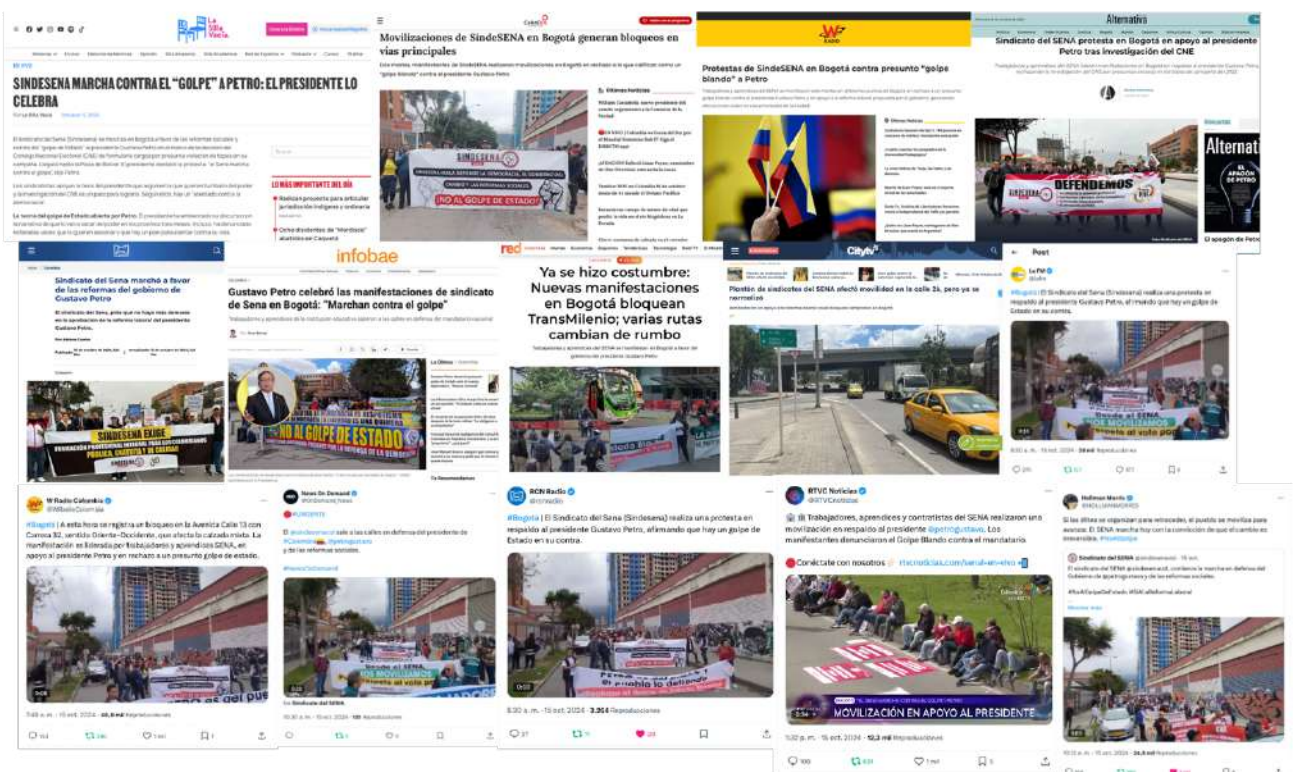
La Silla Vacía

SINDESENA MARCHA CONTRA EL "GOLPE" A PETRO: EL PRESIDENTE LO CELEBRA

LO MÁS IMPORTANTE DEL DÍA

Movilizaciones de SindeSENA en Bogotá generan bloqueos en vías principales

SINDESENA

¡NO AL GOLPE DE ESTADO!

Últimas Noticias

W RADIO

Protestas de SindeSENA en Bogotá contra presunto "golpe blando" a Petro

Alternativa

Sindicato del SENA protesta en Bogotá en apoyo al presidente Petro tras investigación del CNE

DEFENDEMOS

Alternat

El apagón de Petro

Sindicato del Sena marchó a favor de las reformas del gobierno de Gustavo Petro

SINDESENA EXIGE

infobae

Gustavo Petro celebró las manifestaciones de sindicato de Sena en Bogotá: "Marchan contra el golpe"

¡NO AL GOLPE DE ESTADO!

Ya se hizo costumbre: Nuevas manifestaciones en Bogotá bloquean TransMilenio; varias rutas cambian de rumbo

Citytv

Plantón de sindicatos del SENA afectó movilidad en la calle 26, pero ya se normalizó

Post

W Radio Colombia
@WRadioColombia

#Bogotá | A esta hora se registra un bloqueo en la Avenida Calle 13 con Carrera 32, sentido Oriente-Occidente, que afecta la calzada mixta. La manifestación es liderada por trabajadores y aprendices SENA, en apoyo al presidente Petro y en rechazo a un presunto golpe de estado.

News On Demand

Sindicato del SENA

RCN Radio
@rcnradio

#Bogotá | El Sindicato del Sena (Sindesena) realiza una protesta en respaldo al presidente Gustavo Petro, afirmando que hay un golpe de Estado en su contra.

8:30 a. m. · 15 oct. 2024 · 3.314 Reproducciones

RTVC Noticias
@RTVCnoticias

Trabajadores, aprendices y contratistas del SENA realizaron una movilización en respaldo al presidente @petrogustavo. Los manifestantes denunciaron el Golpe Blando contra el mandatario.

Conéctate con nosotros

MOVILIZACIÓN EN APOYO AL PRESIDENTE

Hollman Morris
@HOLLMANMORRIS

Si las élites se organizan para retroceder, el pueblo se moviliza para avanzar. El SENA marcha hoy con la convicción de que el cambio es irreversible.

Sindicato del SENA